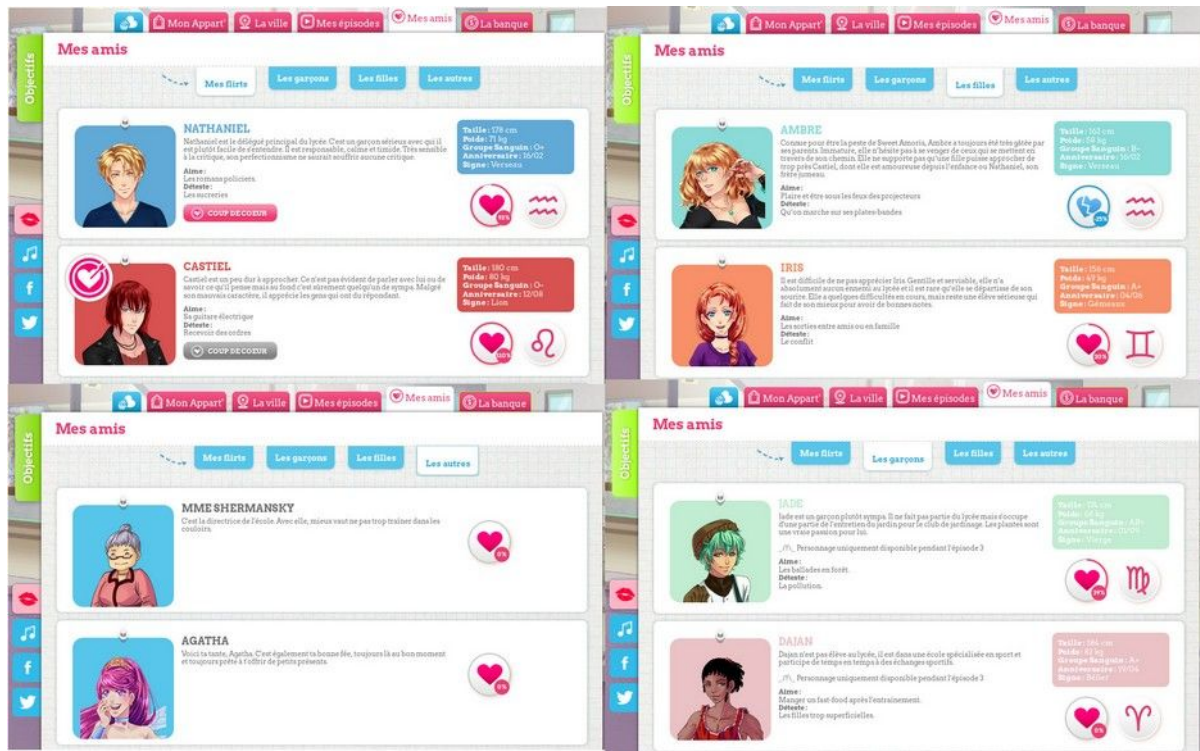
Mon Appart' | La ville | Mes épisodes | Mes amis | La banque

Objectifs

Mes amis

Mes flirts | Les garçons | Les filles | Les autres

NATHANIEL

Nathaniel est le délégué principal du lycée. C'est un garçon sérieux avec qui il est plutôt facile de s'entendre. Il est responsable, calme et timide. Très sensible à la critique, son perfectionnisme ne saurait souffrir aucune critique.

Aime :
Les romans policiers
Déteste :
Les sucreries

COUP DE COEUR

Taille : 178 cm
Poids : 71 kg
Groupe Sanguin : O+
Anniversaire : 16/02
Signe : Verseau

95%

CASTIEL

Castiel est un peu dur à approcher. Ce n'est pas évident de parler avec lui ou de savoir ce qu'il pense mais au fond c'est sûrement quelqu'un de sympa. Malgré son mauvais caractère, il apprécie les gens qui ont du répondant.

Aime :
Sa guitare électrique
Déteste :
Recevoir des ordres

COUP DE COEUR

Taille : 180 cm
Poids : 80 kg
Groupe Sanguin : O-
Anniversaire : 12/08
Signe : Lion

100%

Mon Appart' | La ville | Mes épisodes | Mes amis | La banque

Objectifs

Mes amis

Mes flirts | Les garçons | Les filles | Les autres

AMBRE

Connue pour être la peste de Sweet Amoris, Ambre a toujours été très gâtée par ses parents. Immature, elle n'hésite pas à se venger de ceux qui se mettent en travers de son chemin. Elle ne supporte pas qu'une fille puisse approcher de trop près Castiel, dont elle est amoureuse depuis l'enfance ou Nathaniel, son frère jumeau.

Aime :
Plaire et être sous les feux des projecteurs
Déteste :
Qu'on marche sur ses plates-bandes

Taille : 165 cm
Poids : 54 kg
Groupe Sanguin : B-
Anniversaire : 16/02
Signe : Verseau

-25%

IRIS

Il est difficile de ne pas apprécier Iris. Gentille et serviable, elle n'a absolument aucun ennemi au lycée et il est rare qu'elle se départisse de son sourire. Elle a quelques difficultés en cours, mais reste une élève sérieuse qui fait de son mieux pour avoir de bonnes notes.

Aime :
Les sorties entre amis ou en famille
Déteste :
Le conflit

Taille : 156 cm
Poids : 49 kg
Groupe Sanguin : A+
Anniversaire : 04/06
Signe : Gémeaux

30%

Mon Appart' | La ville | Mes épisodes | Mes amis | La banque

Objectifs

Mes amis

Mes flirts | Les garçons | Les filles | Les autres

MME SHERMANSKY

C'est la directrice de l'école. Avec elle, mieux vaut ne pas trop traîner dans les couloirs.

0%

AGATHA

Voici ta tante, Agatha. C'est également ta bonne fée, toujours là au bon moment et toujours prête à t'offrir de petits présents.

0%

Mon Appart' | La ville | Mes épisodes | Mes amis | La banque

Objectifs

Mes amis

Mes flirts | Les garçons | Les filles | Les autres

JADE

Jade est un garçon plutôt sympa. Il ne fait pas partie du lycée mais s'occupe d'une partie de l'entretien du jardin pour le club de jardinage. Les plantes sont une vraie passion pour lui.

Personnage uniquement disponible pendant l'épisode 3

Aime :
Les balades en forêt
Déteste :
La pollution

Taille : 176 cm
Poids : 64 kg
Groupe Sanguin : AB+
Anniversaire : 01/09
Signe : Vierge

39%

DAJAN

Dajan n'est pas élève au lycée, il est dans une école spécialisée en sport et participe de temps en temps à des échanges sportifs.

Personnage uniquement disponible pendant l'épisode 3

Aime :
Manger un fast-food après l'entraînement
Déteste :
Les filles trop superficielles

Taille : 186 cm
Poids : 83 kg
Groupe Sanguin : A+
Anniversaire : 19/04
Signe : Bélier

0%